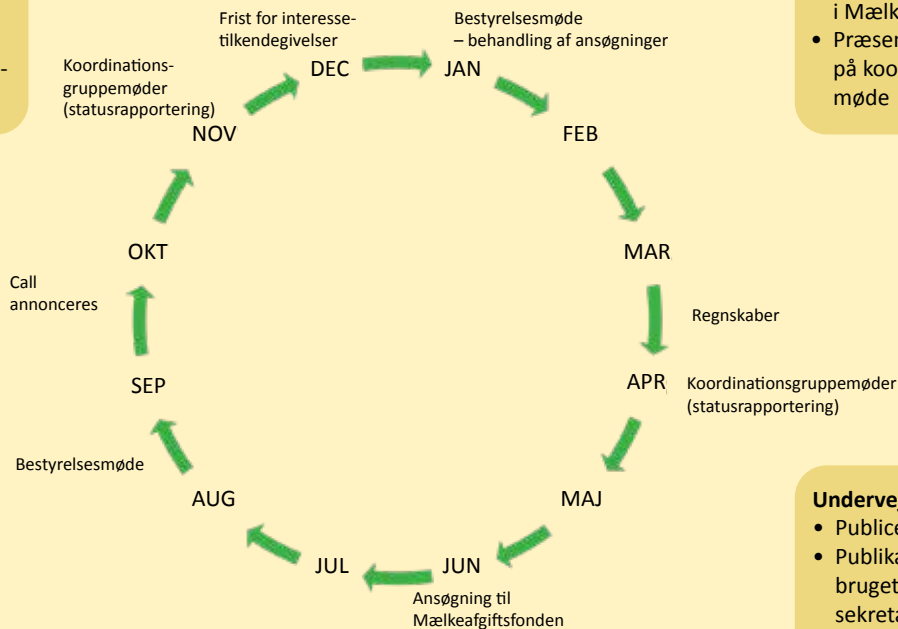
-

Frist for interessetilkendegivelser

Bestyrelsesmøde
– behandling af ansøgninger

i Mælk
• Præser
på koo
møde

Koordinationsgruppemøder
(statusrapportering)

DEC

JAN

NOV

FEB

MAR

OKT

Call
annonceres

Regnskaber

SEP

APR

Koordinationsgruppemøder
(statusrapportering)

Bestyrelsesmøde

AUG

MAJ

JUL

JUN

Ansøgning til
Mælkeafgiftsfonden

Underve
• Publice
• Publika
bruget
sekreta